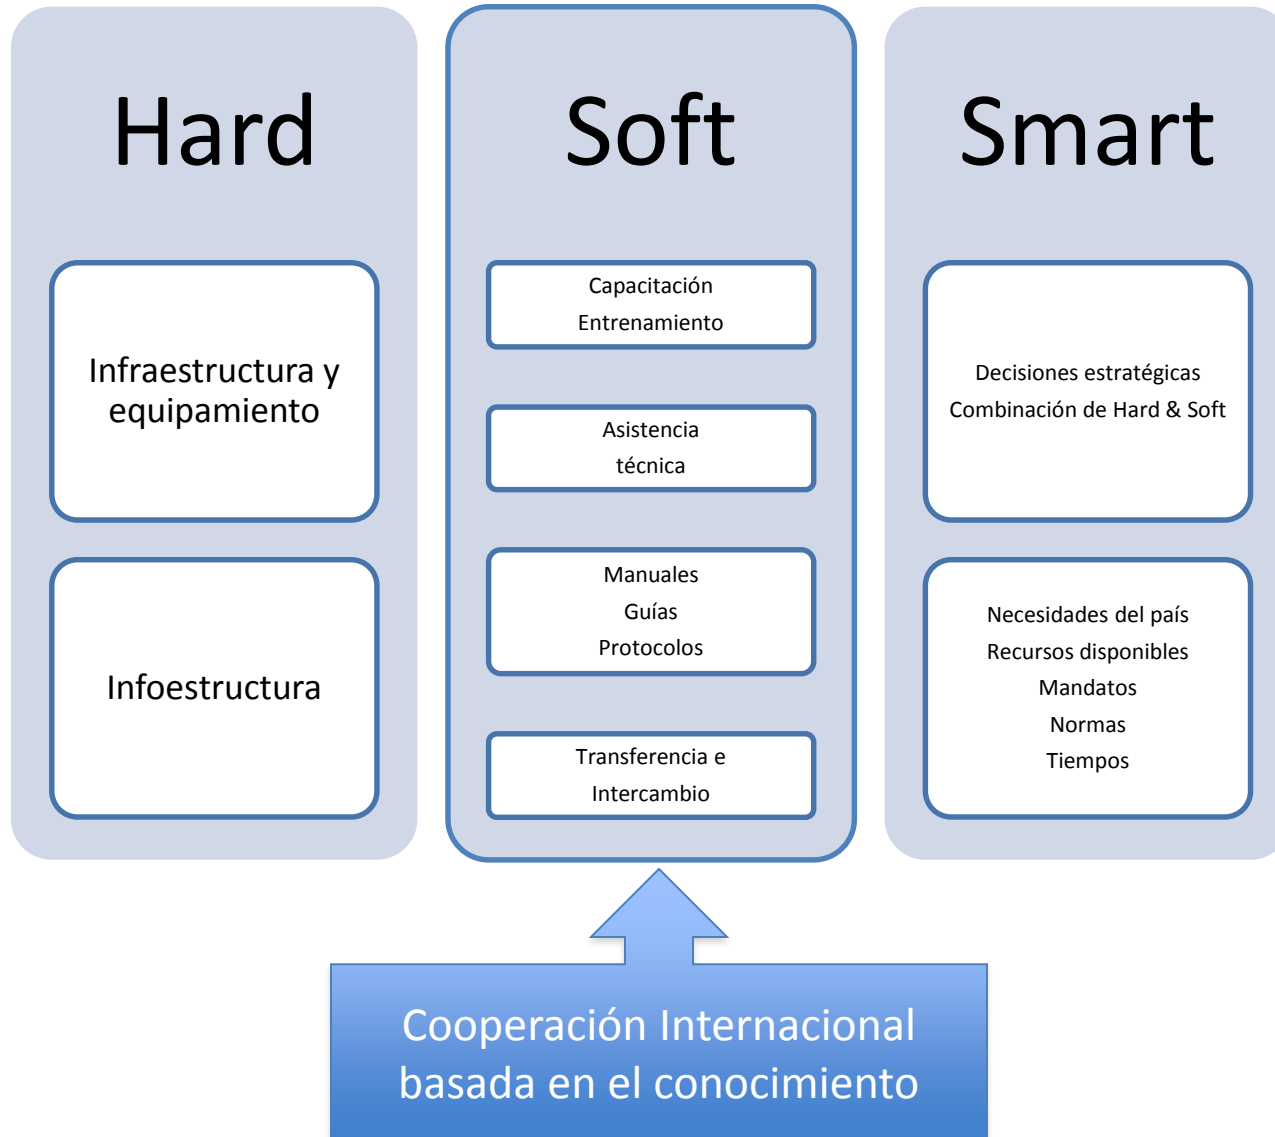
Hard

Infraestructura y equipamiento

Infoestructura

Soft

Capacitación
Entrenamiento

Asistencia
técnica

Manuales
Guías
Protocolos

Transferencia e
Intercambio

Smart

Decisiones estratégicas
Combinación de Hard & Soft

Necesidades del país
Recursos disponibles
Mandatos
Normas
Tiempos

Cooperación Internacional basada en el conocimiento